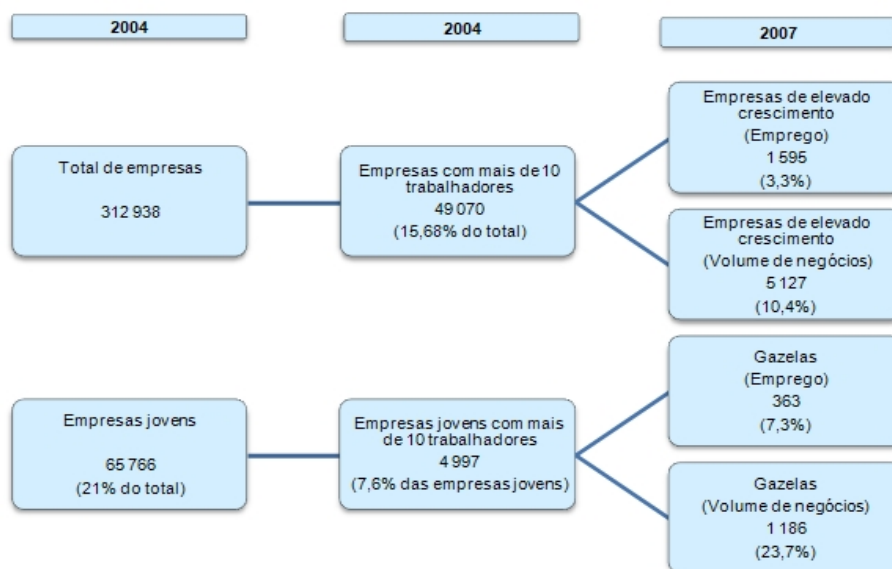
2004

2004

2007

Total de empresas

312 938

Empresas com mais de 10 trabalhadores
49 070
(15,68% do total)

Empresas de elevado crescimento
(Emprego)
1 595
(3,3%)

Empresas de elevado crescimento
(Volume de negócios)
5 127
(10,4%)

Empresas jovens

65 766
(21% do total)

Empresas jovens com mais de 10 trabalhadores
4 997
(7,6% das empresas jovens)

Gazelas
(Emprego)
363
(7,3%)

Gazelas
(Volume de negócios)
1 186
(23,7%)